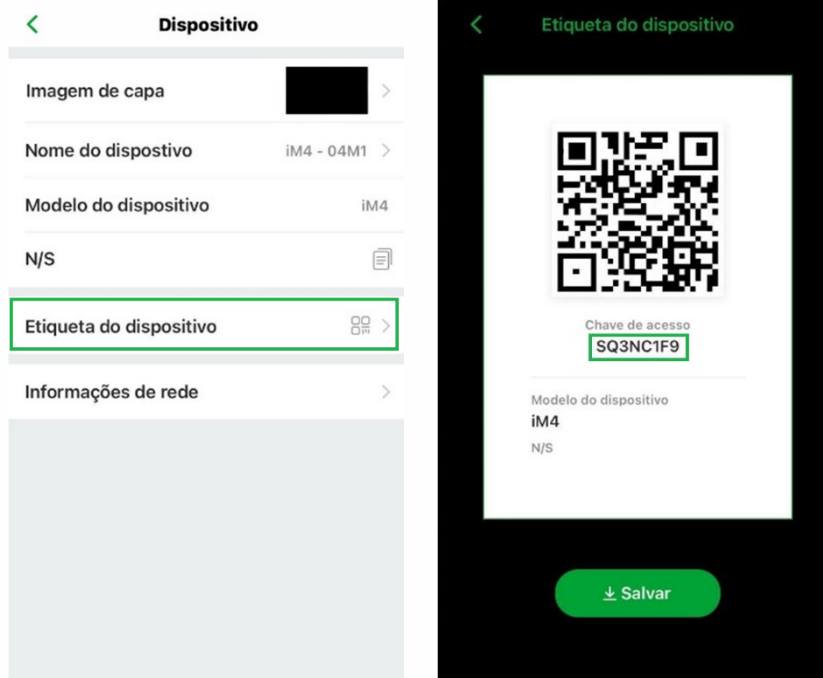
<

Dispositivo

Imagem de capa >

Nome do dispostivo iM4 - 04M1 >

Modelo do dispositivo iM4

N/S

Etiqueta do dispositivo >

Informações de rede >

<

Etiqueta do dispositivo

Chave de acesso
SQ3NC1F9

Modelo do dispositivo
iM4
N/S

Salvar